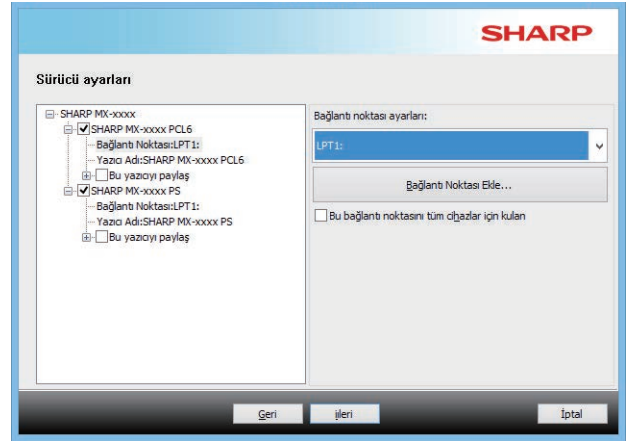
SHARP

Sürücü ayarları

SHARP MX-xxxx
SHARP MX-xxxx PCL6
Bağlantı Noktası:LPT1:
Yazıcı Adı:SHARP MX-xxxx PCL6
Bu yazıcıyı paylaş
SHARP MX-xxxx PS
Bağlantı Noktası:LPT1:
Yazıcı Adı:SHARP MX-xxxx PS
Bu yazıcıyı paylaş

Bağlantı noktası ayarları:
LPT1:
Bağlantı Noktası Ekle...
Bu bağlantı noktasını tüm cihazlar için kulan

Geri
İleri
İptal